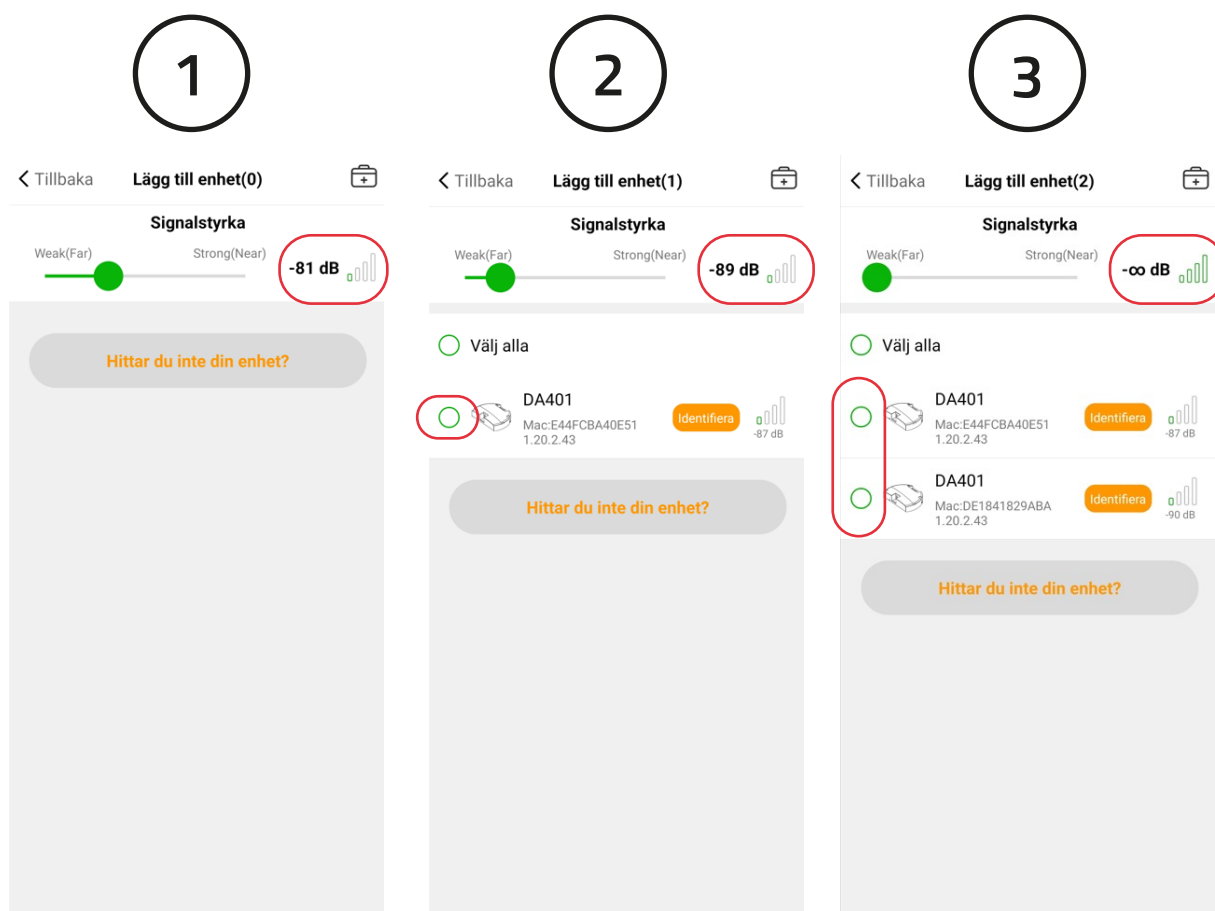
1

< Tillbaka Lägg till enhet(0)

Signalstyrka

Weak(Far) Strong(Near)

-81 dB

Hittar du inte din enhet?

2

< Tillbaka Lägg till enhet(1)

Signalstyrka

Weak(Far) Strong(Near)

-89 dB

Välj alla

DA401
Mac:E44FCBA40E51
1.20.2.43

Identifiera

-87 dB

Hittar du inte din enhet?

3

< Tillbaka Lägg till enhet(2)

Signalstyrka

Weak(Far) Strong(Near)

-∞ dB

Välj alla

DA401
Mac:E44FCBA40E51
1.20.2.43

Identifiera

-87 dB

DA401
Mac:DE1841829ABA
1.20.2.43

Identifiera

-90 dB

Hittar du inte din enhet?